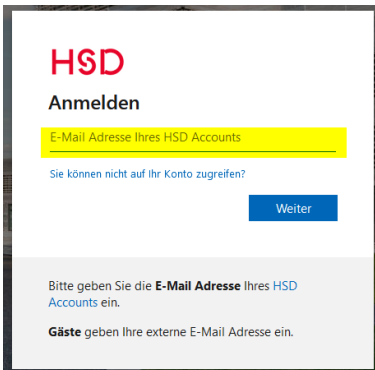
HSD

Anmelden

E-Mail Adresse Ihres HSD Accounts

Sie können nicht auf Ihr Konto zugreifen?

Weiter

Bitte geben Sie die **E-Mail Adresse** Ihres HSD Accounts ein.

**Gäste** geben Ihre externe E-Mail Adresse ein.